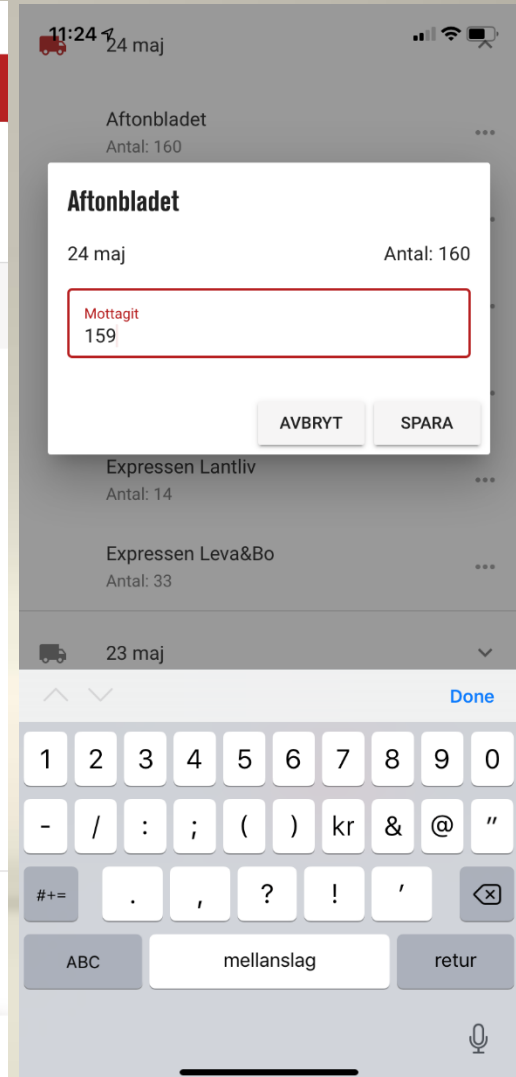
11:24

24 maj

Aftonbladet
Antal: 160

Aftonbladet

24 maj Antal: 160

Mottagit
159

AVBRYT SPARA

Expressen Lantliv
Antal: 14

Expressen Leva&Bo
Antal: 33

23 maj

Done

1 2 3 4 5 6 7 8 9 0
- / : ; ( ) kr & @ "
#+= . , ? ! '
ABC mellanslag retur